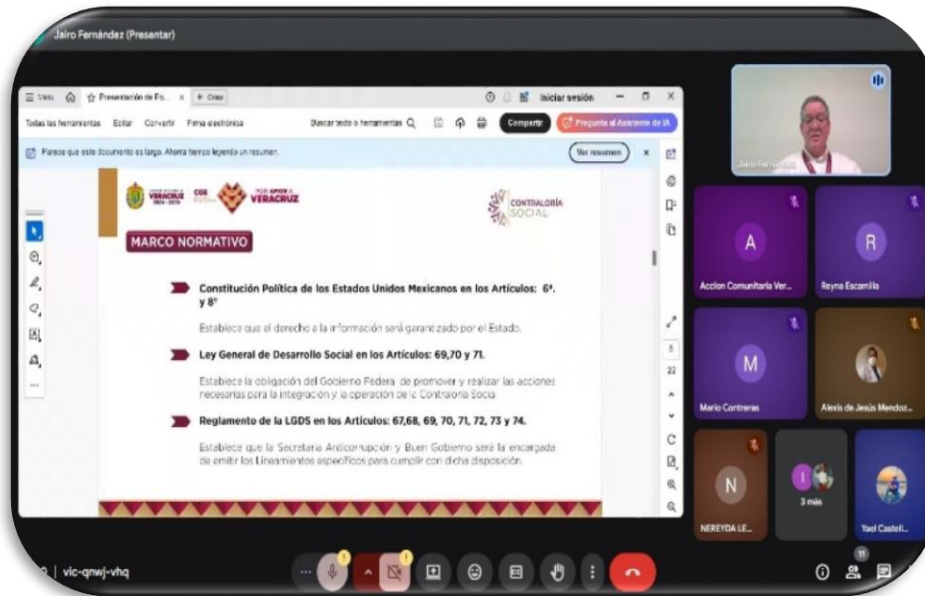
Jairo Fernández (Presentar)

Presentación de Po... × + Crear

Iniciar sesión

Todas las herramientas Editar Convertir Firma electrónica

Buscar texto o herramientas

Compartir

Pregunta al Asistente de IA

Parece que este documento es largo. Ahorra tiempo leyendo un resumen.

Ver resumen

VERACRUZ 2024-2030

CGE

POR AMOR A VERACRUZ

CONTRALORÍA SOCIAL

MARCO NORMATIVO

Constitución Política de los Estados Unidos Mexicanos en los Artículos: 6ª. y 8º

Establece que el derecho a la información será garantizado por el Estado.

Ley General de Desarrollo Social en los Artículos: 69,70 y 71.

Establece la obligación del Gobierno Federal de promover y realizar las acciones necesarias para la integración y la operación de la Contraloría Social.

Reglamento de la LGDS en los Artículos: 67,68, 69, 70, 71, 72, 73 y 74.

Establece que la Secretaría Anticorrupción y Buen Gobierno será la encargada de emitir los Lineamientos específicos para cumplir con dicha disposición.

8

22

Jairo Fernández

A

Accion Comunitaria Ver...

R

Reyna Escamilla

M

Mario Contreras

Alexis de Jesús Mendoz...

N

NEREYDA LE...

3 más

Yael Castel...

vic-qnwj-vhq

11